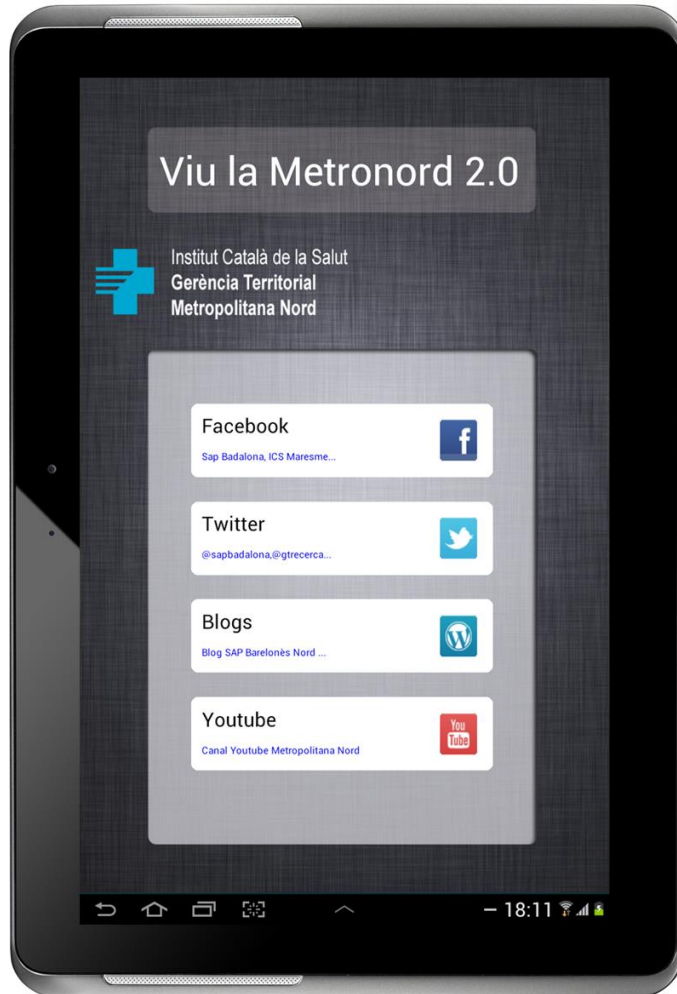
Viu la Metronord 2.0

Institut Català de la Salut
Gerència Territorial
Metropolitana Nord

Facebook
Sap Badalona, ICS Maresme...

Twitter
@sapbadalona,@gtrecerca...

Blogs
Blog SAP Barelonès Nord ...

Youtube
Canal Youtube Metropolitana Nord

You Tube

18:11